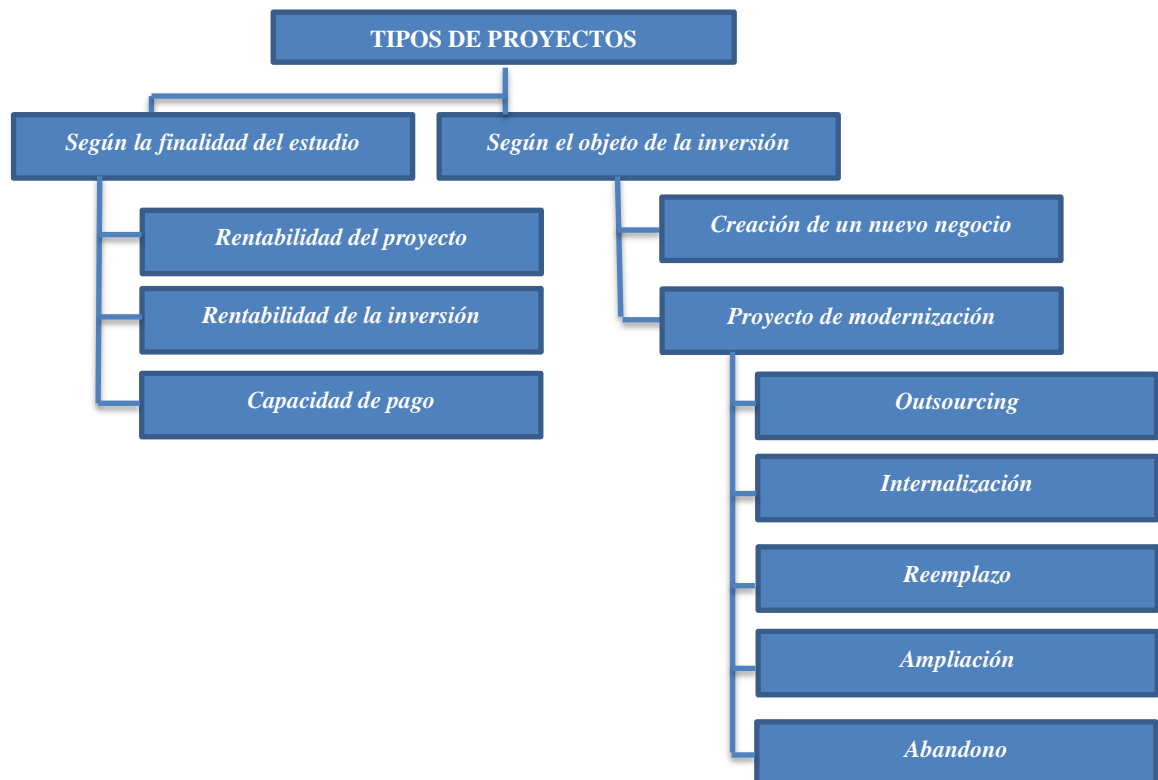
TIPOS DE PROYECTOS

Según la finalidad del estudio

Rentabilidad del proyecto

Rentabilidad de la inversión

Capacidad de pago

Según el objeto de la inversión

Creación de un nuevo negocio

Proyecto de modernización

Outsourcing

Internalización

Reemplazo

Ampliación

Abandono